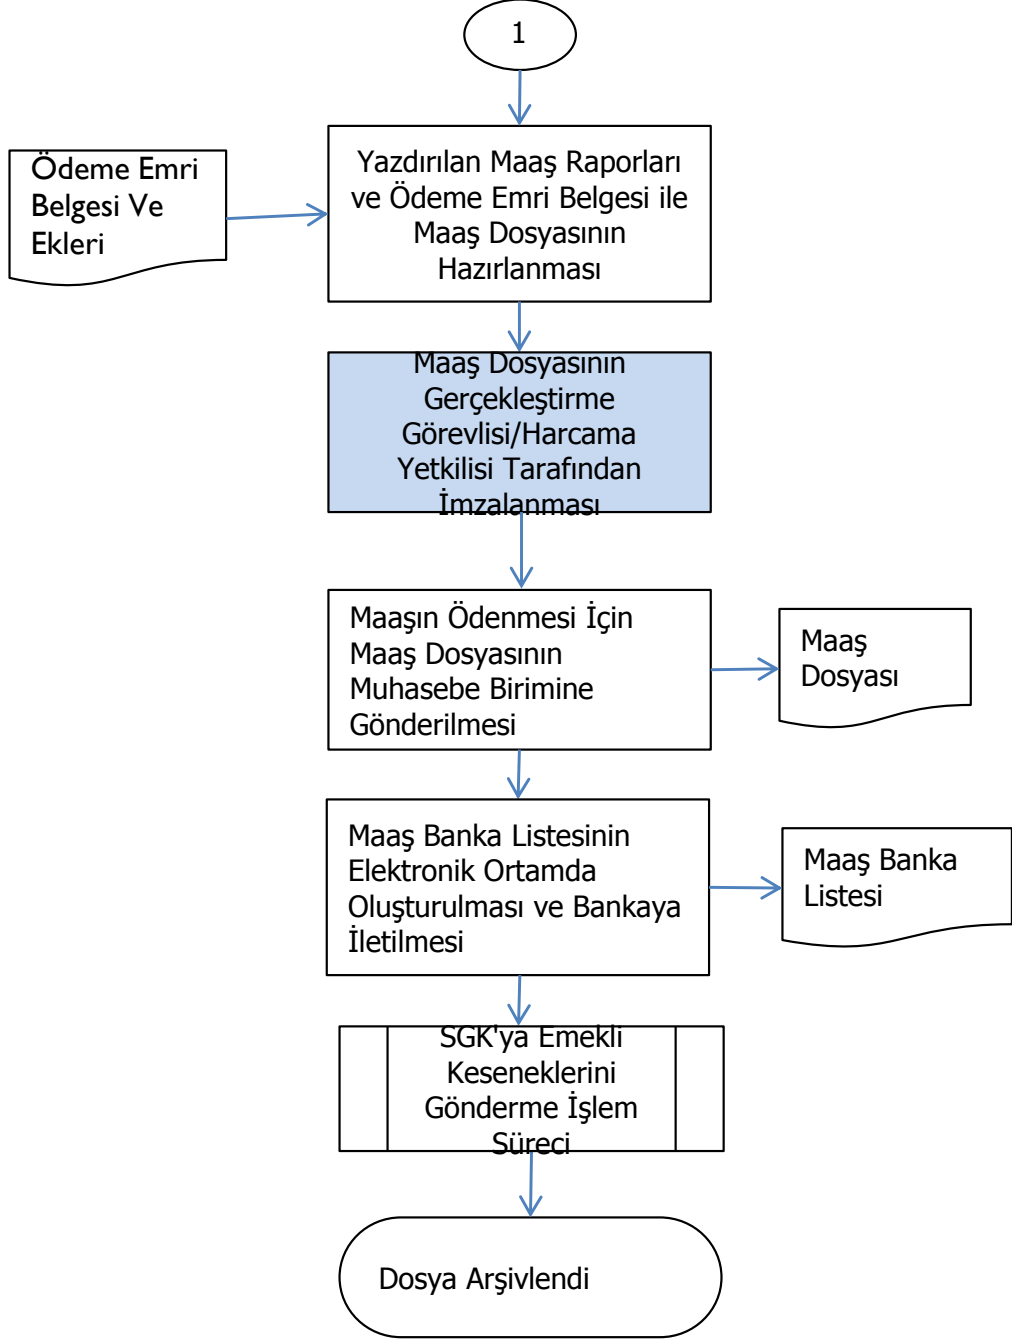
1

Ödeme Emri Belgesi Ve Ekleri

Yazdırılan Maaş Raporları ve Ödeme Emri Belgesi ile Maaş Dosyasının Hazırlanması

Maaş Dosyasının Gerçekleştirme Görevlisi/Harcama Yetkilisi Tarafından İmzalanması

Maaşın Ödenmesi İçin Maaş Dosyasının Muhasebe Birimine Gönderilmesi

Maaş Dosyası

Maaş Banka Listesinin Elektronik Ortamda Oluşturulması ve Bankaya İletilmesi

Maaş Banka Listesi

SGK'ya Emekli Keseneklerini Gönderme İşlem Süreci

Dosya Arşivlendi